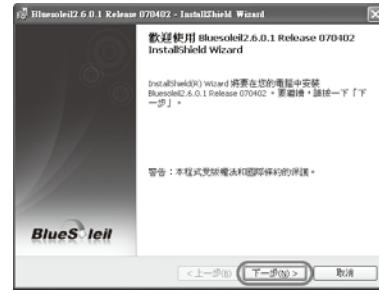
Bluesoleil2.6.0.1 Release 070402 - InstallShield Wizard

歡迎使用 Bluesoleil2.6.0.1 Release 070402 InstallShield Wizard

InstallShield(R) Wizard 將要在您的電腦中安裝 Bluesoleil2.6.0.1 Release 070402。要繼續，請按一下「下一步」。

警告：本程式受版權法和國際條約的保護。

BlueSoleil

< 上一步(B) 下一步(N) > 取消